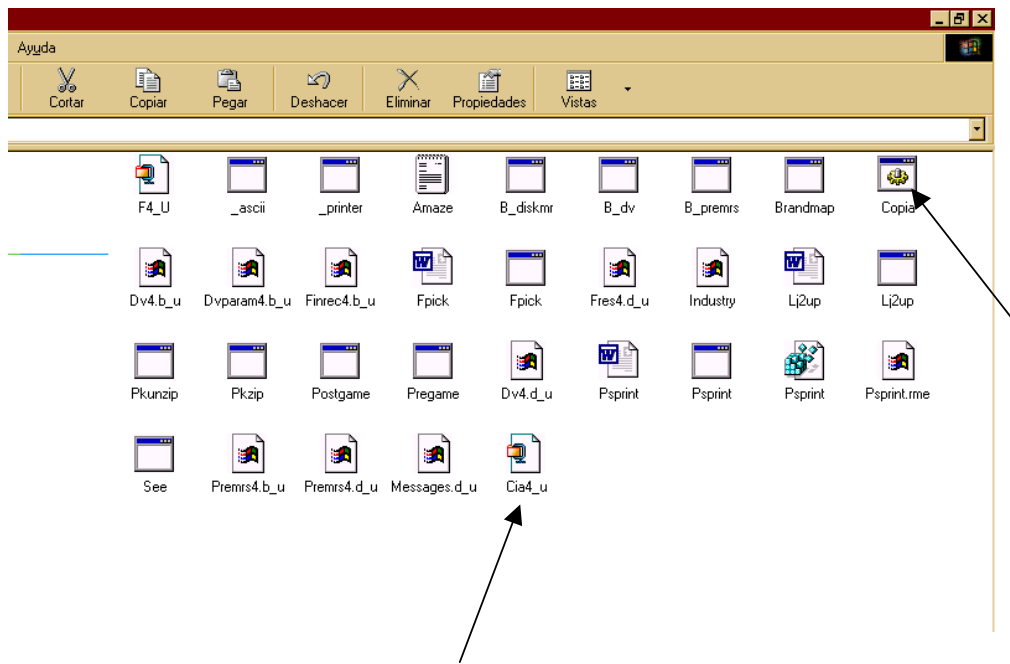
Ayuda

Cortar
Copiar
Pegar
Deshacer
Eliminar
Propiedades
Vistas

F4_U
_ascii
_printer
Amaze
B_diskmr
B_dv
B_premrs
Brandmap
Copia

Dv4.b_u
Dvparam4.b_u
Finrec4.b_u
Fpick
Fpick
Fres4.d_u
Industry
Lj2up
Lj2up

Pkunzip
Pkzip
Postgame
Pregame
Dv4.d_u
Psprint
Psprint
Psprint
Psprint.rme

See
Premrs4.b_u
Premrs4.d_u
Messages.d_u
Cia4_u